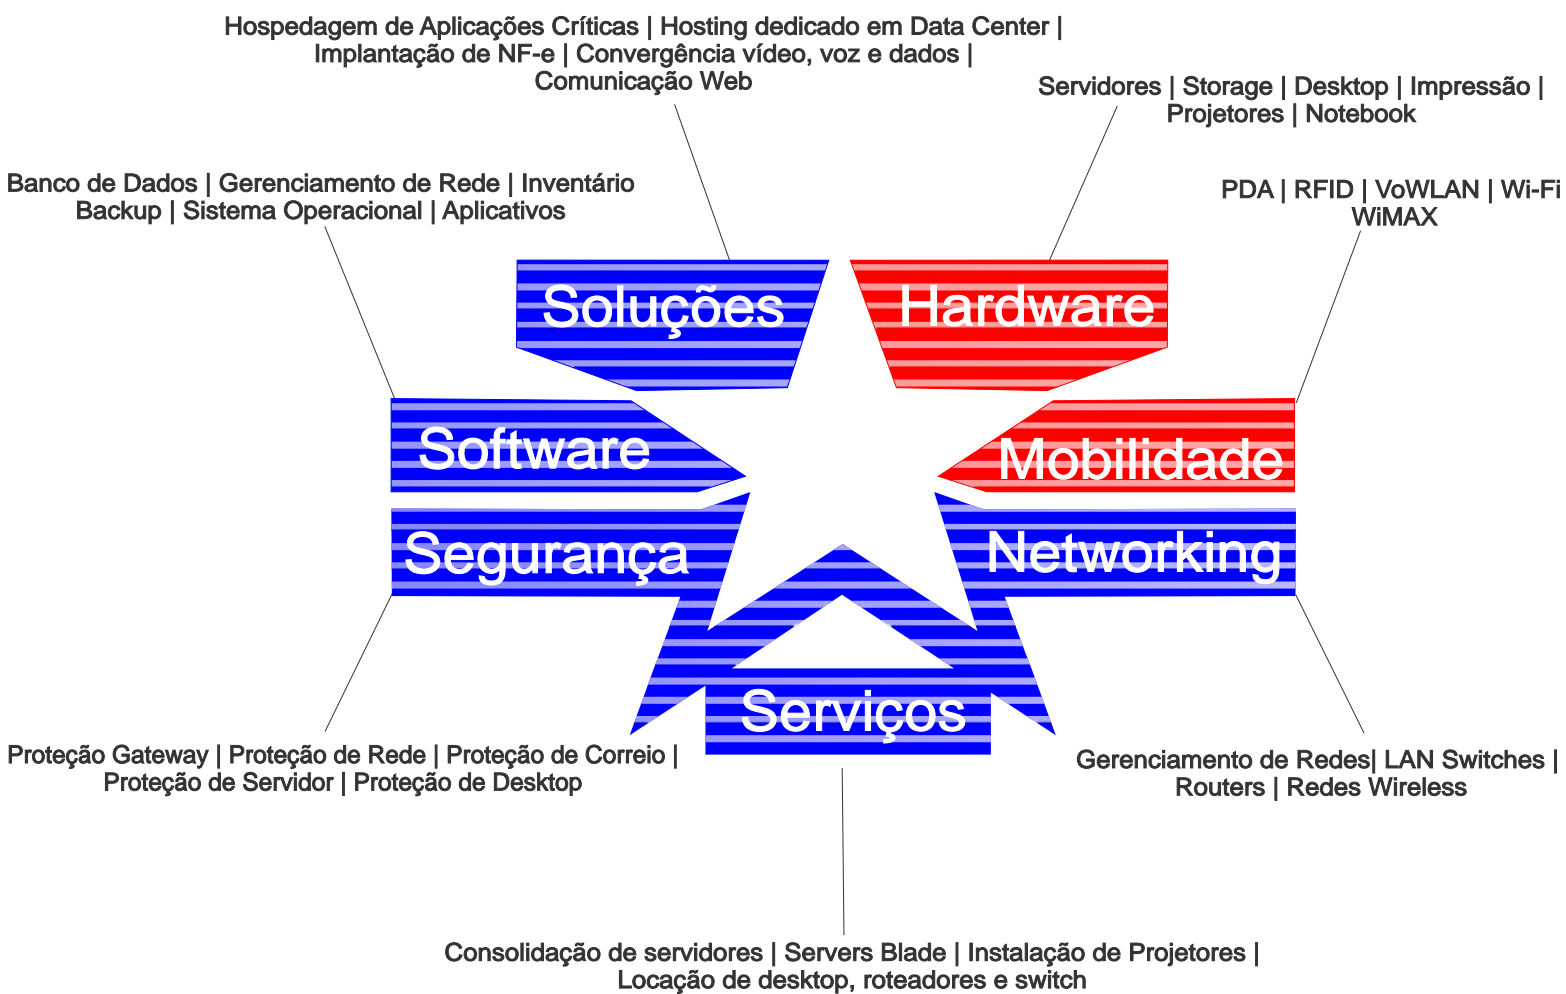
Hospedagem de Aplicações Críticas | Hosting dedicado em Data Center | Implantação de NF-e | Convergência vídeo, voz e dados | Comunicação Web

Servidores | Storage | Desktop | Impressão | Projetores | Notebook

Banco de Dados | Gerenciamento de Rede | Inventário Backup | Sistema Operacional | Aplicativos

PDA | RFID | VoWLAN | Wi-Fi WiMAX

Soluções

Hardware

Software

Mobilidade

Segurança

Networking

Serviços

Proteção Gateway | Proteção de Rede | Proteção de Correio | Proteção de Servidor | Proteção de Desktop

Gerenciamento de Redes| LAN Switches | Routers | Redes Wireless

Consolidação de servidores | Servers Blade | Instalação de Projetores | Locação de desktop, roteadores e switch